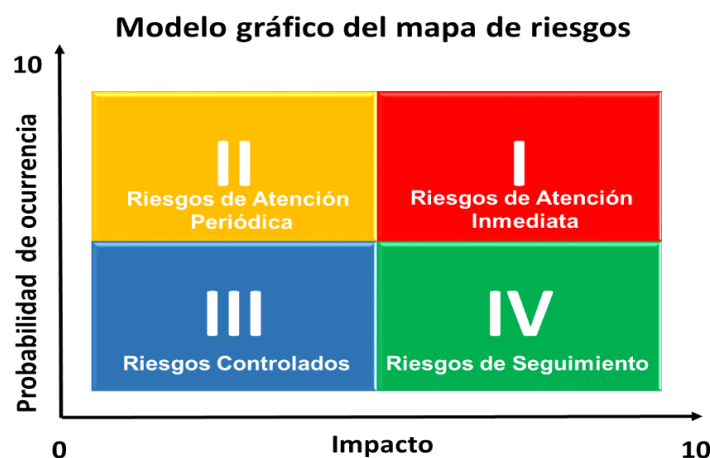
Modelo gráfico del mapa de riesgos

10

Probabilidad de ocurrencia

II
Riesgos de Atención Periódica

I
Riesgos de Atención Inmediata

III
Riesgos Controlados

IV
Riesgos de Seguimiento

0

Impacto

10